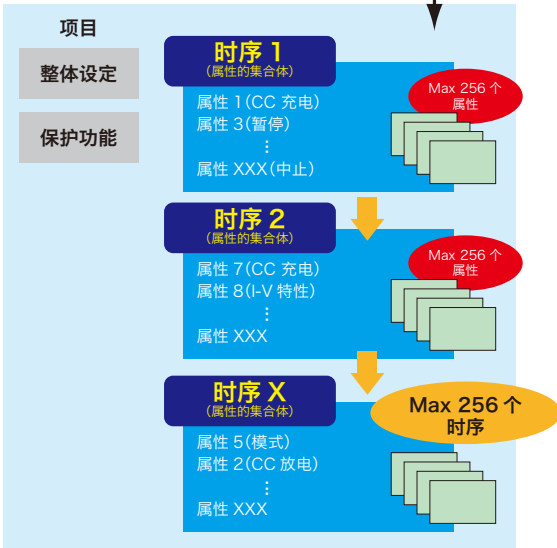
项目

整体设定

保护功能

时序 1
(属性的集合体)

属性 1(CC 充电)
属性 3(暂停)
⋮
属性 XXX(中止)

Max 256 个
属性

时序 2
(属性的集合体)

属性 7(CC 充电)
属性 8(I-V 特性)
⋮
属性 XXX

Max 256 个
属性

时序 X
(属性的集合体)

属性 5(模式)
属性 2(CC 放电)
⋮
属性 XXX

Max 256 个
时序